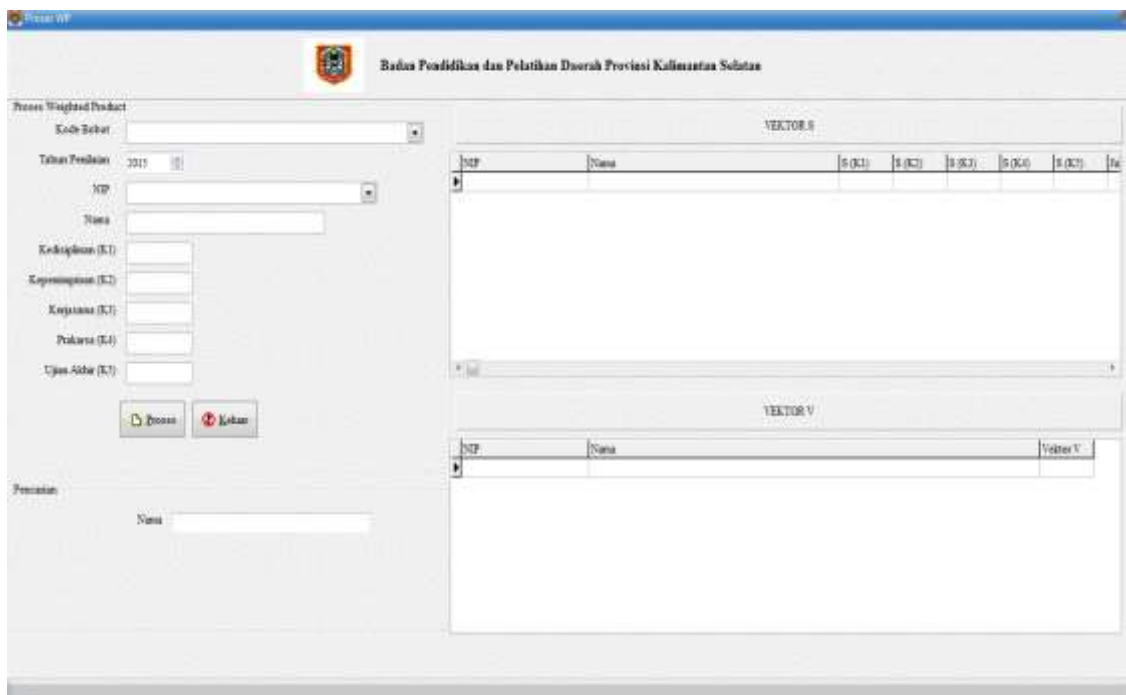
Proses WP

Badan Pendidikan dan Pelatihan Daerah Provinsi Kalimantan Selatan

Proses Weighted Product

Kode Bobot

Tahun Penilaian 2015

NIP

Nama

Kedisiplinan (K1)

Kepemimpinan (K2)

Kerjasama (K3)

Prakarsa (K4)

Ujian Akhir (K5)

Proses Keluar

Pencarian

Nama

VEKTOR S

| NIP | Nama | S (K1) | S (K2) | S (K3) | S (K4) | S (K5) | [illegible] |
|---|---|---|---|---|---|---|---|
| | | | | | | | |

VEKTOR V

| NIP | Nama | Vektor V |
|---|---|---|
| | | |